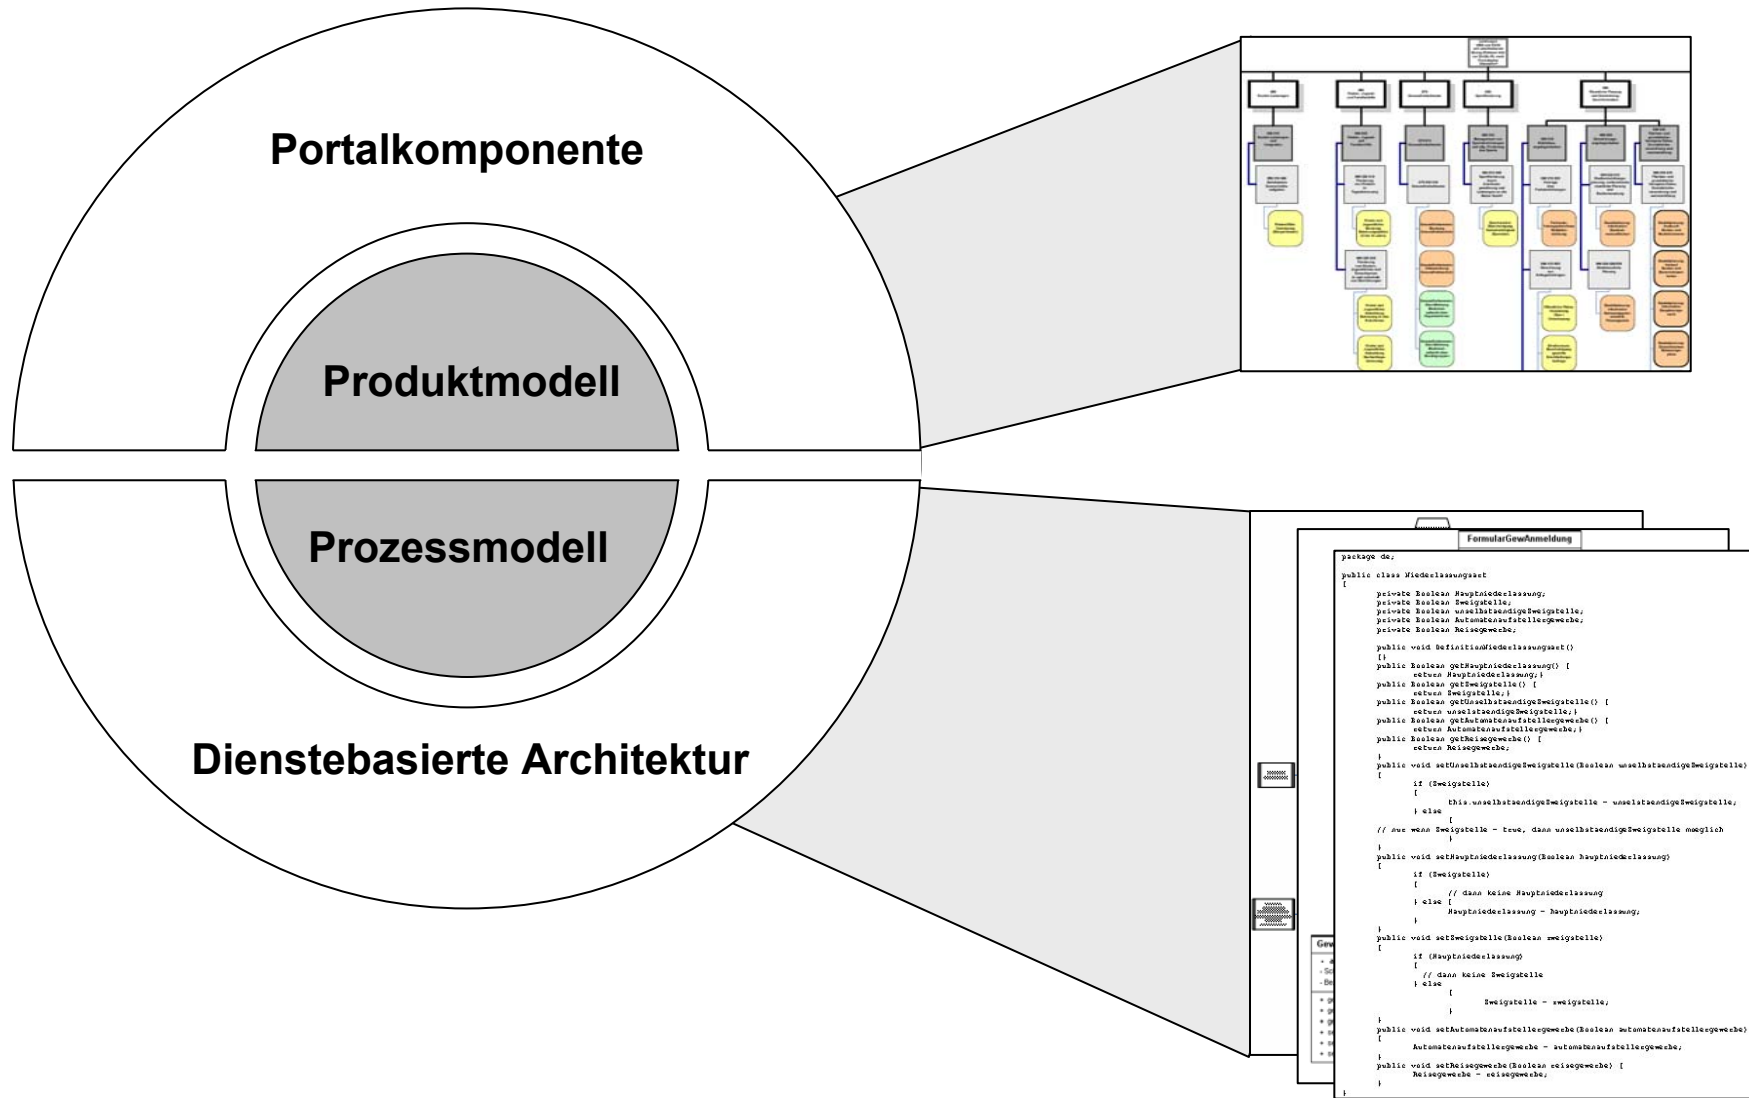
Portalkomponente

Produktmodell

Prozessmodell

Dienstebasierte Architektur

FormularGewAnmeldung

package de;

public class Niederlassungsart
{
private Boolean Hauptniederlassung;
private Boolean Zweigstelle;
private Boolean unselbstaendigeZweigstelle;
private Boolean Automatenaufstellergewerbe;
private Boolean Reisegewerbe;

public void DefinitionNiederlassungsart()
{}
public Boolean getHauptniederlassung() {
return Hauptniederlassung;}
public Boolean getZweigstelle() {
return Zweigstelle;}
public Boolean getUnselbstaendigeZweigstelle() {
return unselbstaendigeZweigstelle;}
public Boolean getAutomatenaufstellergewerbe() {
return Automatenaufstellergewerbe;}
public Boolean getReisegewerbe() {
return Reisegewerbe;
}
public void setUnselbstaendigeZweigstelle(Boolean unselbstaendigeZweigstelle)
{
if (Zweigstelle)
{
this.unselbstaendigeZweigstelle = unselstaendigeZweigstelle;
} else
{
// nur wenn Zweigstelle = true, dann unselbstaendigeZweigstelle moeglich
}
}
public void setHauptniederlassung(Boolean hauptniederlassung)
{
if (Zweigstelle)
{
// dann keine Hauptniederlassung
} else {
Hauptniederlassung = hauptniederlassung;
}
}
public void setZweigstelle(Boolean zweigstelle)
{
if (Hauptniederlassung)
{
// dann keine Zweigstelle
} else
{
Zweigstelle = zweigstelle;
}
}
public void setAutomatenaufstellergewerbe(Boolean automatenaufstellergewerbe)
{
Automatenaufstellergewerbe = automatenaufstellergewerbe;
}
public void setReisegewerbe(Boolean reisegewerbe) {
Reisegewerbe = reisegewerbe;
}
}

Gew
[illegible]